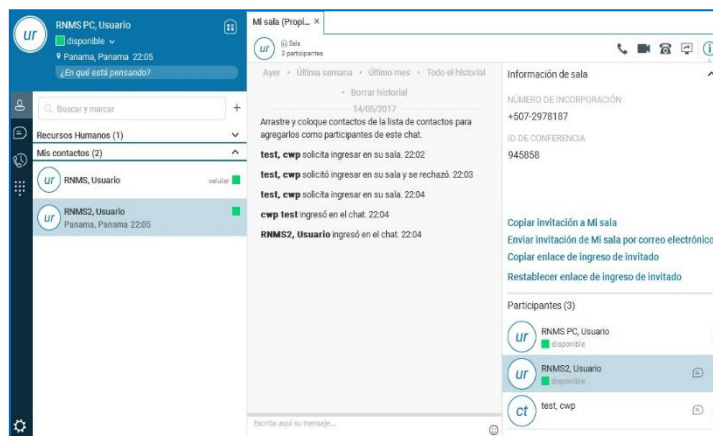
ur
RNMS PC, Usuario
disponible
Panama, Panama 22:05
¿En qué está pensando?

Buscar y marcar
+
Recursos Humanos (1)
Mis contactos (2)
ur RNMS, Usuario celular
ur RNMS2, Usuario
Panama, Panama 22:05

Mi sala (Propi... ×
ur Sala
3 participantes

Ayer • Última semana • Último mes • Todo el historial
• Borrar historial
14/05/2017
Arrastre y coloque contactos de la lista de contactos para agregarlos como participantes de este chat.
test, cwp solicita ingresar en su sala. 22:02
test, cwp solicitó ingresar en su sala y se rechazó. 22:03
test, cwp solicita ingresar en su sala. 22:04
cwp test ingresó en el chat. 22:04
RNMS2, Usuario ingresó en el chat. 22:04

Escriba aquí su mensaje...

Información de sala
NÚMERO DE INCORPORACIÓN
+507-2978187
ID DE CONFERENCIA
945858

Copiar invitación a Mi sala
Enviar invitación de Mi sala por correo electrónico
Copiar enlace de ingreso de invitado
Restablecer enlace de ingreso de invitado

Participantes (3)
ur RNMS PC, Usuario
disponible
ur RNMS2, Usuario
disponible
ct test, cwp